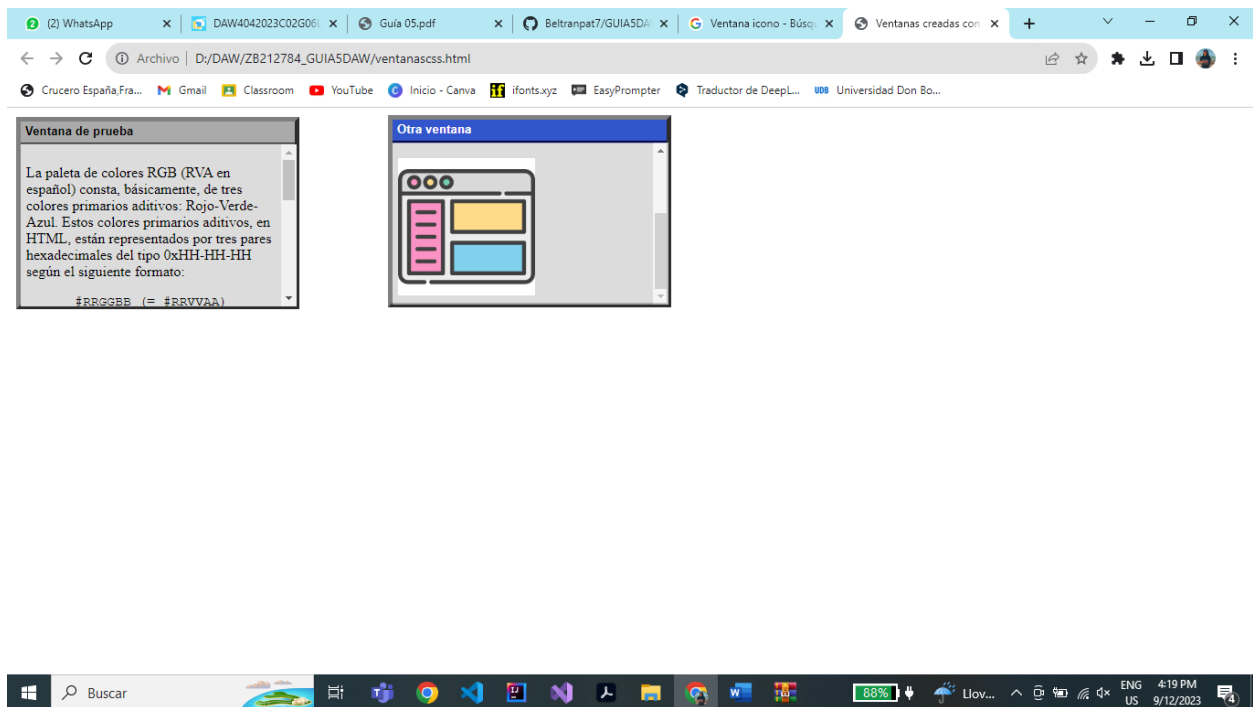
(2) WhatsApp
DAW4042023C02G06
Guía 05.pdf
Beltranpat7/GUIA5DA
Ventana icono - Búsq
Ventanas creadas con

Archivo | D:/DAW/ZB212784_GUIA5DAW/ventanascss.html

Crucero España,Fra... Gmail Classroom YouTube Inicio - Canva ifonts.xyz EasyPrompter Traductor de DeepL... Universidad Don Bo...

Ventana de prueba

La paleta de colores RGB (RVA en español) consta, básicamente, de tres colores primarios aditivos: Rojo-Verde-Azul. Estos colores primarios aditivos, en HTML, están representados por tres pares hexadecimales del tipo 0xHH-HH-HH según el siguiente formato:

#RRGGBB (= #RRVVAA)

Otra ventana

Buscar
88%
Llov...
ENG US
4:19 PM 9/12/2023
4